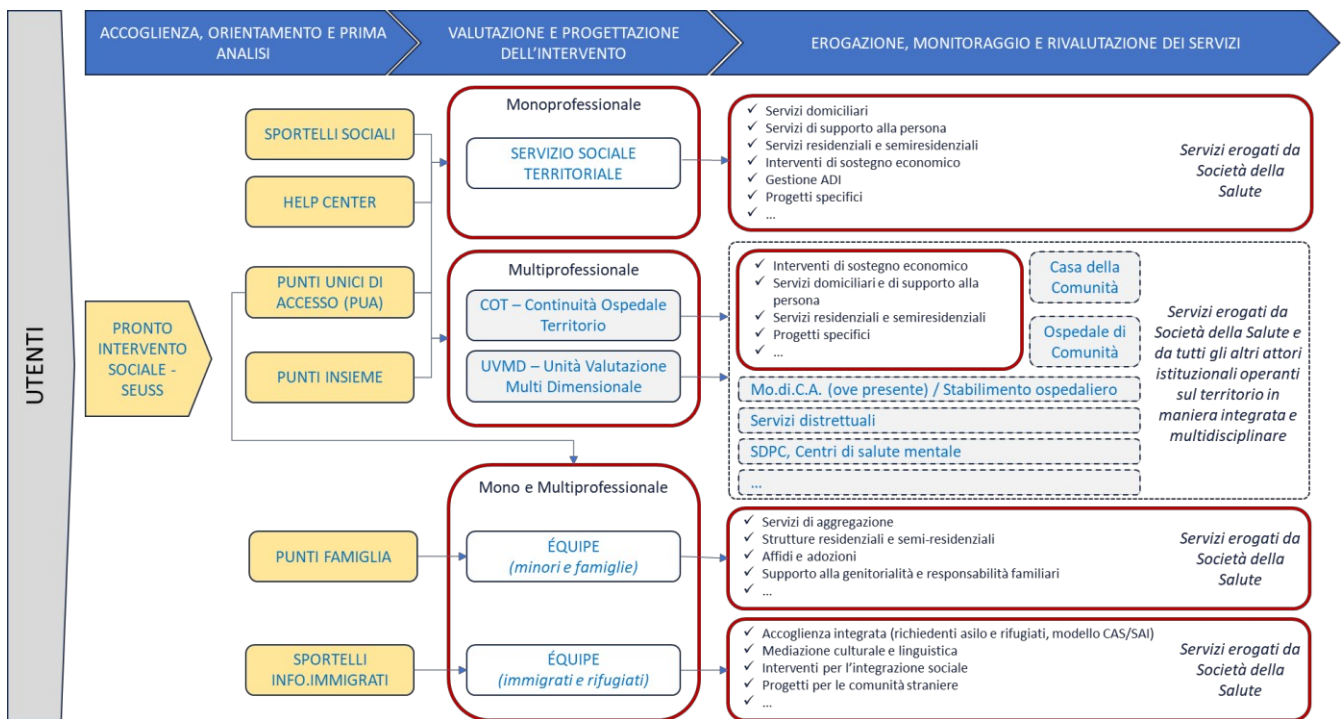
UTENTI

ACCOGLIENZA, ORIENTAMENTO E PRIMA ANALISI

VALUTAZIONE E PROGETTAZIONE DELL'INTERVENTO

EROGAZIONE, MONITORAGGIO E RIVALUTAZIONE DEI SERVIZI

PRONTO INTERVENTO SOCIALE - SEUSS

SPORTELLI SOCIALI

HELP CENTER

PUNTI UNICI DI ACCESSO (PUA)

PUNTI INSIEME

PUNTI FAMIGLIA

SPORTELLI INFO.IMMIGRATI

Monoprofessionale

SERVIZIO SOCIALE TERRITORIALE

✓ Servizi domiciliari
✓ Servizi di supporto alla persona
✓ Servizi residenziali e semiresidenziali
✓ Interventi di sostegno economico
✓ Gestione ADI
✓ Progetti specifici
✓ ...

Servizi erogati da Società della Salute

Multiprofessionale

COT – Continuità Ospedale Territorio

UVMD – Unità Valutazione Multi Dimensionale

✓ Interventi di sostegno economico
✓ Servizi domiciliari e di supporto alla persona
✓ Servizi residenziali e semiresidenziali
✓ Progetti specifici
✓ ...

Casa della Comunità

Ospedale di Comunità

Mo.di.C.A. (ove presente) / Stabilimento ospedaliero

Servizi distrettuali

SDPC, Centri di salute mentale

...

Servizi erogati da Società della Salute e da tutti gli altri attori istituzionali operanti sul territorio in maniera integrata e multidisciplinare

Mono e Multiprofessionale

ÉQUIPE (minori e famiglie)

✓ Servizi di aggregazione
✓ Strutture residenziali e semi-residenziali
✓ Affidi e adozioni
✓ Supporto alla genitorialità e responsabilità familiari
✓ ...

Servizi erogati da Società della Salute

ÉQUIPE (immigrati e rifugiati)

✓ Accoglienza integrata (richiedenti asilo e rifugiati, modello CAS/SAI)
✓ Mediazione culturale e linguistica
✓ Interventi per l'integrazione sociale
✓ Progetti per le comunità straniere
✓ ...

Servizi erogati da Società della Salute